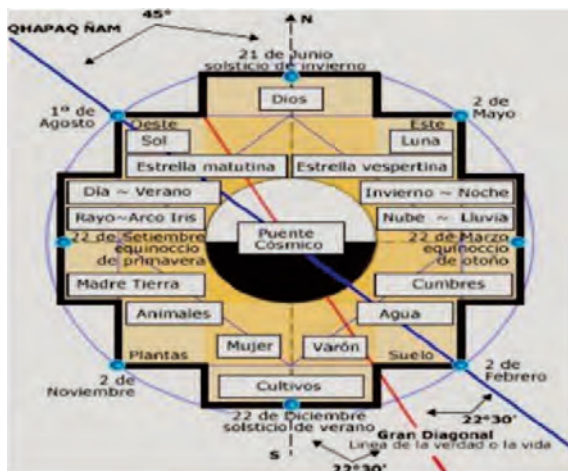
QHAPAQ ÑAM

45°

N

21 de Junio
solsticio de invierno

Dios

1º de Agosto

Oeste

2 de Mayo

Este

Sol

Luna

Estrella matutina

Estrella vespertina

Día ~ Verano

Invierno ~ Noche

Rayo~Arco Iris

Nube ~ Lluvia

22 de Setiembre
equinoccio de primavera

Puente Cósmico

22 de Marzo
equinoccio de otoño

Madre Tierra

Cumbres

Animales

Agua

Plantas

Mujer

Varón

Suelo

2 de Noviembre

2 de Febrero

Cultivos

22°30'

22 de Diciembre
solsticio de verano

S

Gran Diagonal
Linea de la verdad o la vida

22°30'